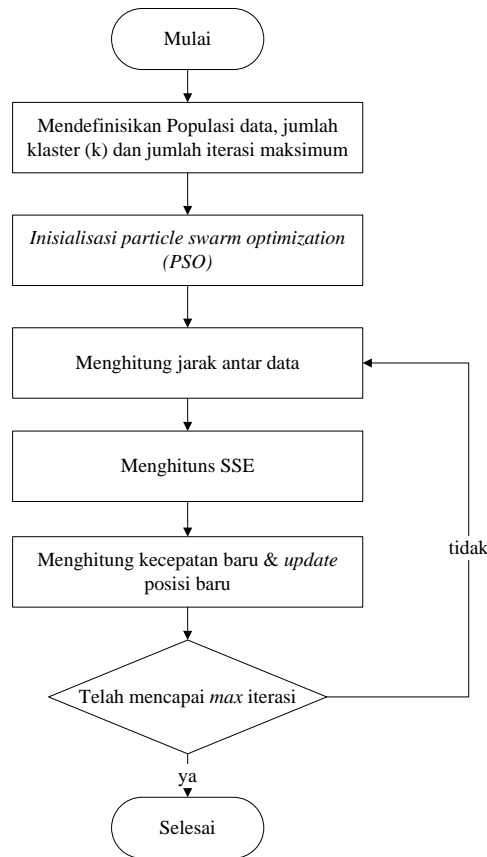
Mulai

Mendefinisikan Populasi data, jumlah klaster (k) dan jumlah iterasi maksimum

Inisialisasi particle swarm optimization (PSO)

Menghitung jarak antar data

Menghituns SSE

Menghitung kecepatan baru & update posisi baru

tidak

Telah mencapai max iterasi

ya

Selesai